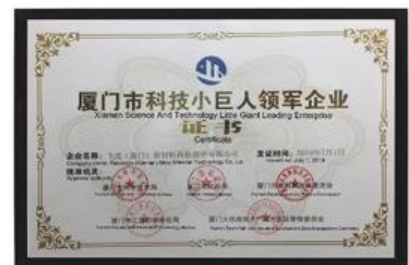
厦门市科技小巨人领军企业
Xiamen Science And Technology Little Giant Leading Enterprise
证书
Certificate

企业名称：飞迪（厦门）新材料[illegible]有限公司
Company name: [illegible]
发证时间：2019年7月1日
Issued on: July 1, 2019
授牌机关：
Approval authority:

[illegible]

厦门市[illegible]
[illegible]
厦门火炬高技术产业开发区管理委员会
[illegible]